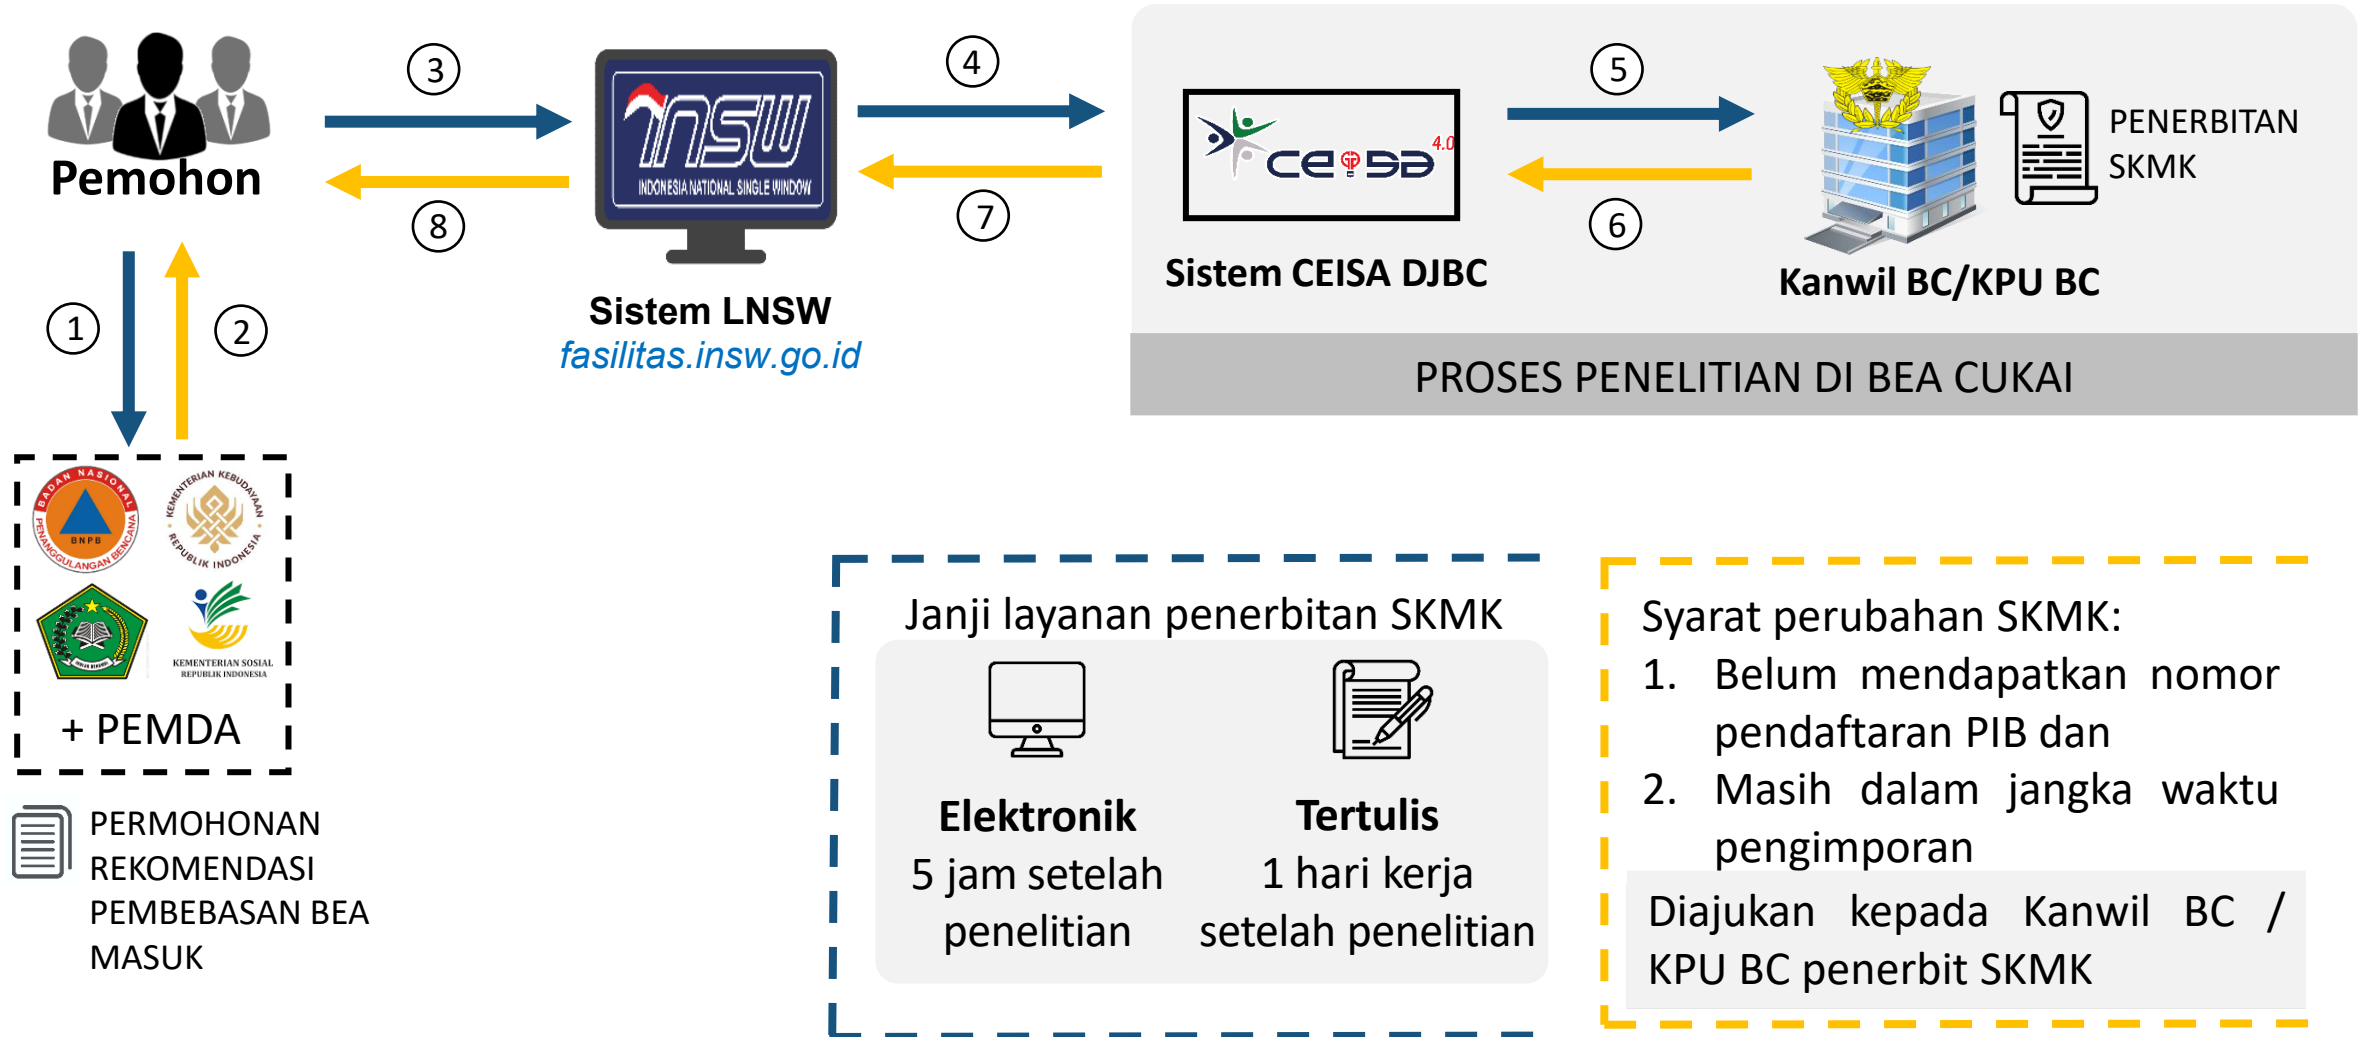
Pemohon

3

8

insw
INDONESIA NATIONAL SINGLE WINDOW

Sistem LNSW
fasilitas.insw.go.id

4

7

ceisa 4.0

Sistem CEISA DJBC

5

6

Kanwil BC/KPU BC

PENERBITAN SKMK

PROSES PENELITIAN DI BEA CUKAI

1

2

BADAN NASIONAL PENANGGULANGAN BENCANA BNPB

KEMENTERIAN KEBUDAYAAN REPUBLIK INDONESIA

KEMENTERIAN SOSIAL REPUBLIK INDONESIA

+ PEMDA

PERMOHONAN REKOMENDASI PEMBEBASAN BEA MASUK

Janji layanan penerbitan SKMK

Elektronik
5 jam setelah penelitian

Tertulis
1 hari kerja setelah penelitian

Syarat perubahan SKMK:
1. Belum mendapatkan nomor pendaftaran PIB dan
2. Masih dalam jangka waktu pengimporan

Diajukan kepada Kanwil BC / KPU BC penerbit SKMK